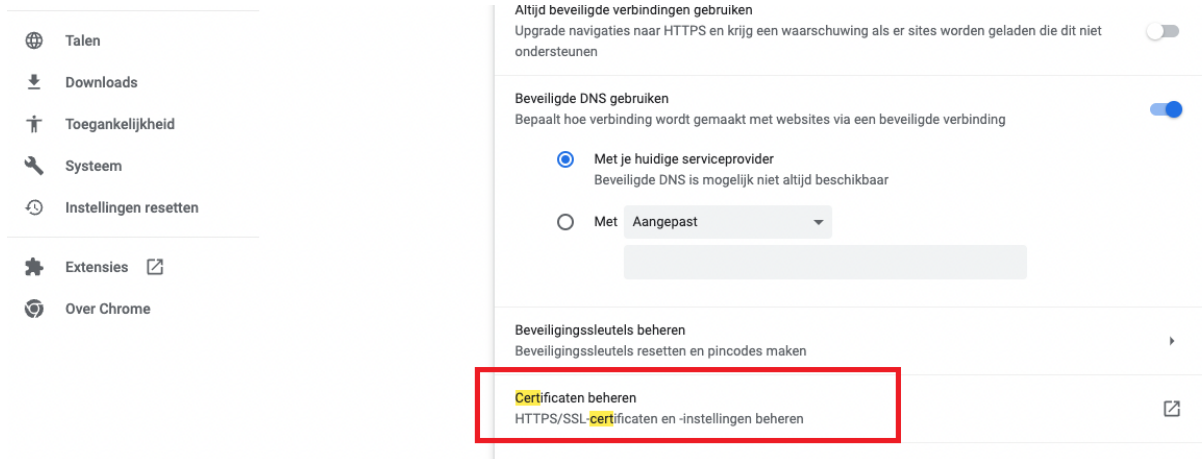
Talen
Downloads
Toegankelijkheid
Systeem
Instellingen resetten
Extensies
Over Chrome

Altijd beveiligde verbindingen gebruiken
Upgrade navigaties naar HTTPS en krijg een waarschuwing als er sites worden geladen die dit niet ondersteunen

Beveiligde DNS gebruiken
Bepaalt hoe verbinding wordt gemaakt met websites via een beveiligde verbinding

Met je huidige serviceprovider
Beveiligde DNS is mogelijk niet altijd beschikbaar

Met Aangepast

Beveiligingssleutels beheren
Beveiligingssleutels resetten en pincodes maken

Certificaten beheren
HTTPS/SSL-certificaten en -instellingen beheren